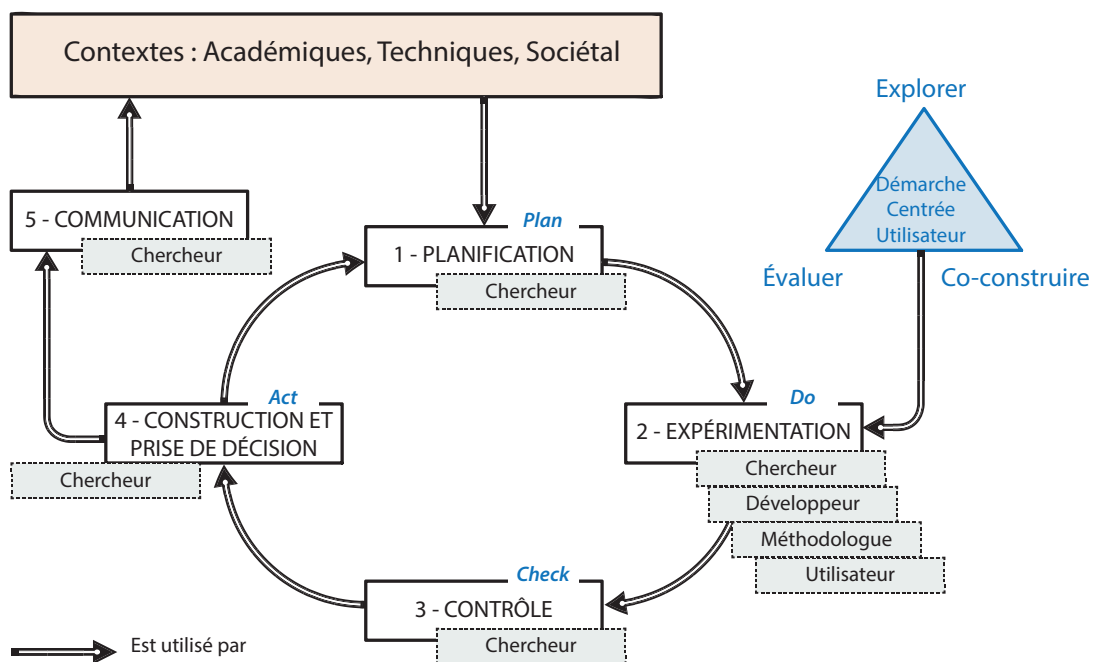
Contextes : Académiques, Techniques, Sociétal

Explorer

Démarche Centrée Utilisateur

Évaluer

Co-construire

5 - COMMUNICATION

Chercheur

Plan

1 - PLANIFICATION

Chercheur

Act

4 - CONSTRUCTION ET PRISE DE DÉCISION

Chercheur

Do

2 - EXPÉRIMENTATION

Chercheur

Développeur

Méthodologue

Utilisateur

Check

3 - CONTRÔLE

Chercheur

Est utilisé par